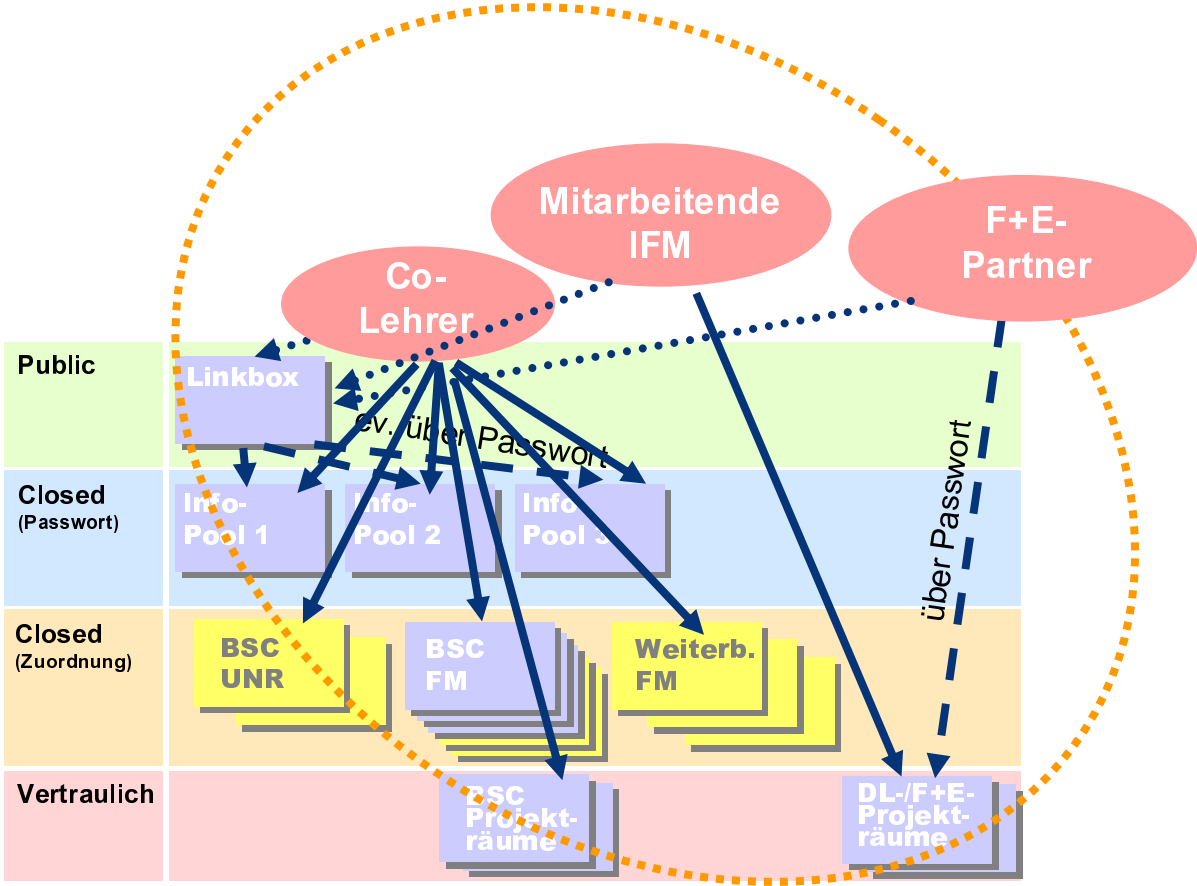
Mitarbeitende IFM

F+E-Partner

Co-Lehrer

Public

Linkbox

ev. über Passwort

über Passwort

Closed
(Passwort)

Info-Pool 1

Info-Pool 2

Info-Pool 3

Closed
(Zuordnung)

BSC UNR

BSC FM

Weiterb. FM

Vertraulich

BSC Projekträume

DL-/F+E-Projekträume